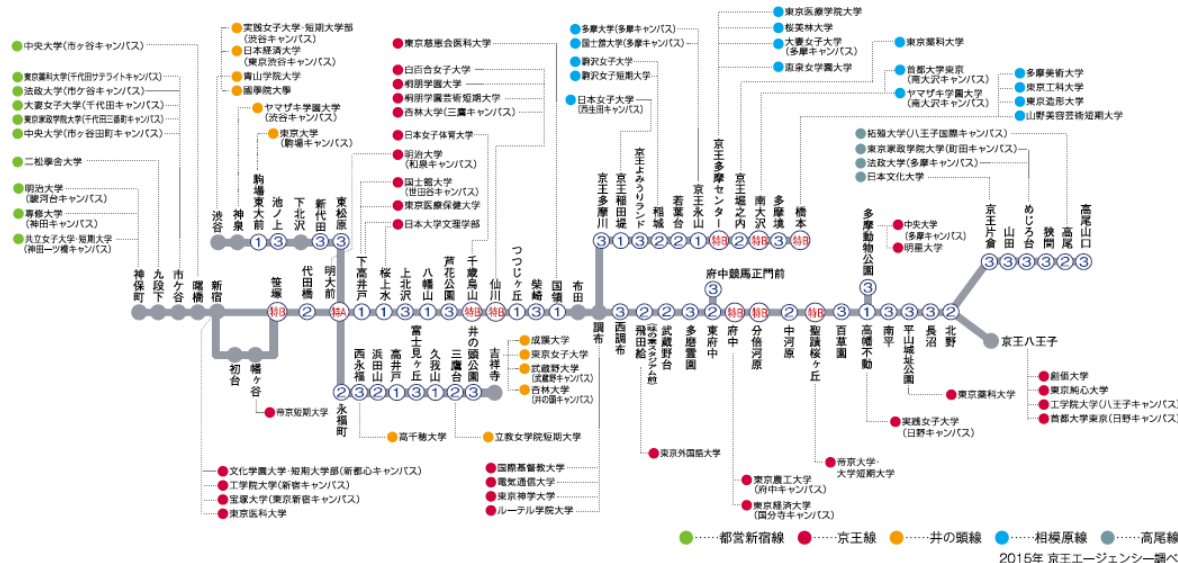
中央大学(市ヶ谷キャンパス)
東京薬科大学(千代田サテライトキャンパス)
法政大学(市ヶ谷キャンパス)
大妻女子大学(千代田キャンパス)
東京家政学院大学(千代田三番町キャンパス)
中央大学(市ヶ谷田町キャンパス)
二松學舍大学
明治大学(駿河台キャンパス)
専修大学(神田キャンパス)
共立女子大学・短期大学(神田一ツ橋キャンパス)
実践女子大学・短期大学部(渋谷キャンパス)
日本経済大学(東京渋谷キャンパス)
青山学院大学
國學院大学
ヤマザキ学園大学(渋谷キャンパス)
東京大学(駒場キャンパス)
東京慈恵会医科大学
白百合女子大学
桐朋学園大学
桐朋学園芸術短期大学
杏林大学(三鷹キャンパス)
日本女子体育大学
明治大学(和泉キャンパス)
国士舘大学(世田谷キャンパス)
東京医療保健大学
日本大学文理学部
多摩大学(多摩キャンパス)
国士舘大学(多摩キャンパス)
鶴川女子大学
鶴川女子短期大学
日本女子大学(西生田キャンパス)
東京医療学院大学
桜美林大学
大妻女子大学(多摩キャンパス)
恵泉女学園大学
東京薬科大学
首都大学東京(南大沢キャンパス)
ヤマザキ学園大学(南大沢キャンパス)
多摩美術大学
東京工科大学
東京造形大学
山野美容芸術短期大学
拓殖大学(八王子国際キャンパス)
東京家政学院大学(町田キャンパス)
法政大学(多摩キャンパス)
日本文化大学
神保町 九段下 市ヶ谷 曙橋 新宿 渋谷 神泉 駒場東大前 池ノ上 下北沢 新代田 東松原 明大前 笹塚 代田橋 下高井戸 桜上水 上北沢 八幡山 芦花公園 千歳烏山 仙川 つつじヶ丘 柴崎 国領 布田 調布 京王多摩川 京王稲田堤 京王よみうりランド 稲城 若葉台 京王永山 京王多摩センター 京王堀之内 南大沢 多摩境 橋本 多摩動物公園 中央大学(多摩キャンパス) 明星大学 京王片倉 山田 めじろ台 狭間 高尾 高尾山口
府中競馬正門前
初台 幡ヶ谷 帝京短期大学 西永福 永福町 浜田山 高井戸 富士見ヶ丘 久我山 三鷹台 井の頭公園 吉祥寺 高千穂大学 立教女学院短期大学
成蹊大学 東京女子大学 武蔵野大学(武蔵野キャンパス) 杏林大学(井の頭キャンパス)
西調布 飛田給 (味の素スタジアム前) 武蔵野台 多磨霊園 東府中 府中 分倍河原 中河原 聖蹟桜ヶ丘 百草園 高幡不動 南平 平山城址公園 長沼 北野 京王八王子
東京外国語大学
東京農工大学(府中キャンパス)
東京経済大学(国分寺キャンパス)
帝京大学・大学短期大学
実践女子大学(日野キャンパス)
東京薬科大学
創価大学 東京純心大学 工学院大学(八王子キャンパス) 首都大学東京(日野キャンパス)
文化学園大学・短期大学部(新都心キャンパス)
工学院大学(新宿キャンパス)
宝塚大学(東京新宿キャンパス)
東京医科大学
国際基督教大学
電気通信大学
東京神学大学
ルーテル学院大学
特B 特A 特急
1 2 3
都営新宿線 京王線 井の頭線 相模原線 高尾線
2015年 京王エージェンシー調べ